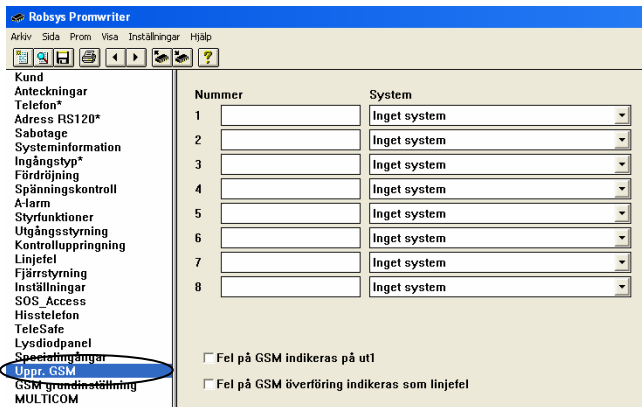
Robsys Promwriter

Arkiv Sida Prom Visa Inställningar Hjälp

Kund
Anteckningar
Telefon*
Adress RS120*
Sabotage
Systeminformation
Ingångstyp*
Fördröjning
Spänningskontroll
A-larm
Styrfunktioner
Utgångsstyrning
Kontrolluppringning
Linjefel
Fjärrstyrning
Inställningar
SOS_Access
Hisstelefon
TeleSafe
Lysdiodpanel
Specialingångar
Uppr. GSM
GSM grundinställning
MULTICOM

| | Nummer | System |
|---|---|---|
| 1 | | Inget system |
| 2 | | Inget system |
| 3 | | Inget system |
| 4 | | Inget system |
| 5 | | Inget system |
| 6 | | Inget system |
| 7 | | Inget system |
| 8 | | Inget system |

Fel på GSM indikeras på ut1

Fel på GSM överföring indikeras som linjefel